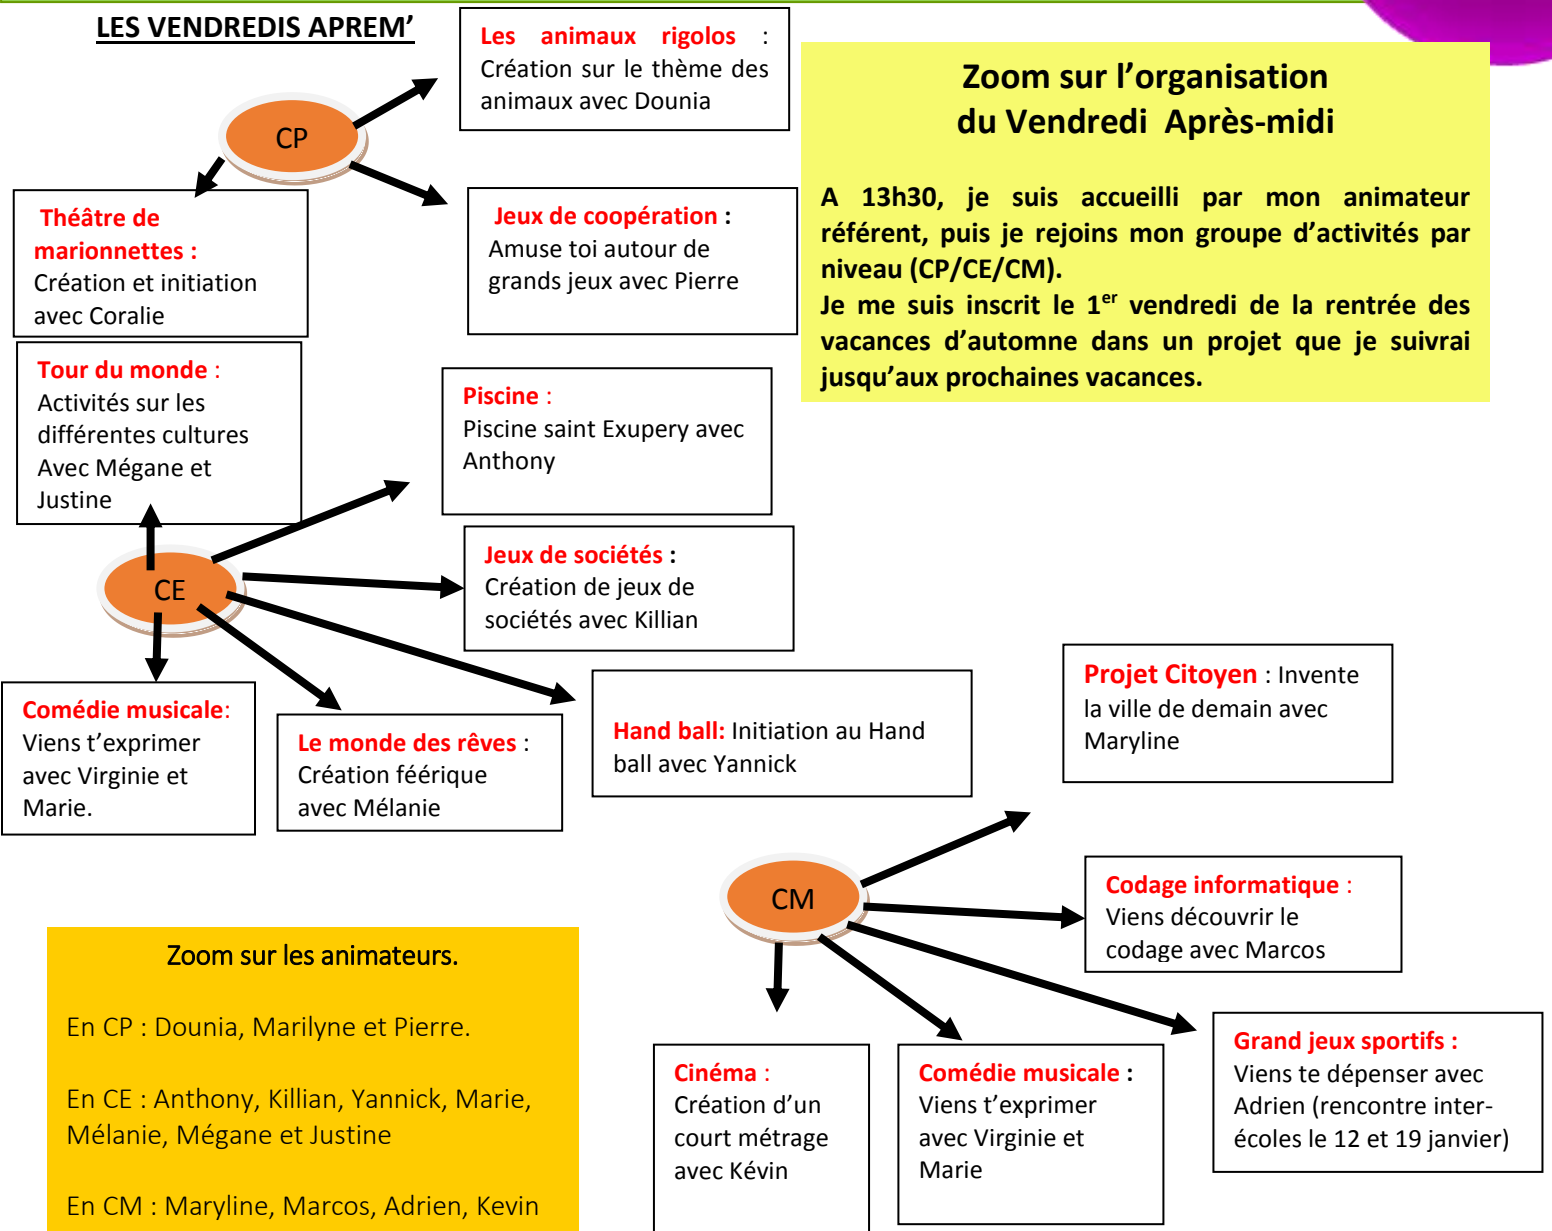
LES VENDREDIS APREM'

CP

Les animaux rigolos : Création sur le thème des animaux avec Dounia

Théâtre de marionnettes : Création et initiation avec Coralie

Jeux de coopération : Amuse toi autour de grands jeux avec Pierre

Zoom sur l'organisation du Vendredi Après-midi

A 13h30, je suis accueilli par mon animateur référent, puis je rejoins mon groupe d'activités par niveau (CP/CE/CM).
Je me suis inscrit le $1^{er}$ vendredi de la rentrée des vacances d'automne dans un projet que je suivrai jusqu'aux prochaines vacances.

Tour du monde : Activités sur les différentes cultures Avec Mégane et Justine

Piscine : Piscine saint Exupery avec Anthony

CE

Jeux de sociétés : Création de jeux de sociétés avec Killian

Comédie musicale: Viens t'exprimer avec Virginie et Marie.

Le monde des rêves : Création féérique avec Mélanie

Hand ball: Initiation au Hand ball avec Yannick

Projet Citoyen : Invente la ville de demain avec Maryline

CM

Codage informatique : Viens découvrir le codage avec Marcos

Zoom sur les animateurs.

En CP : Dounia, Marilyne et Pierre.

En CE : Anthony, Killian, Yannick, Marie, Mélanie, Mégane et Justine

En CM : Maryline, Marcos, Adrien, Kevin

Cinéma : Création d'un court métrage avec Kévin

Comédie musicale : Viens t'exprimer avec Virginie et Marie

Grand jeux sportifs : Viens te dépenser avec Adrien (rencontre inter-écoles le 12 et 19 janvier)